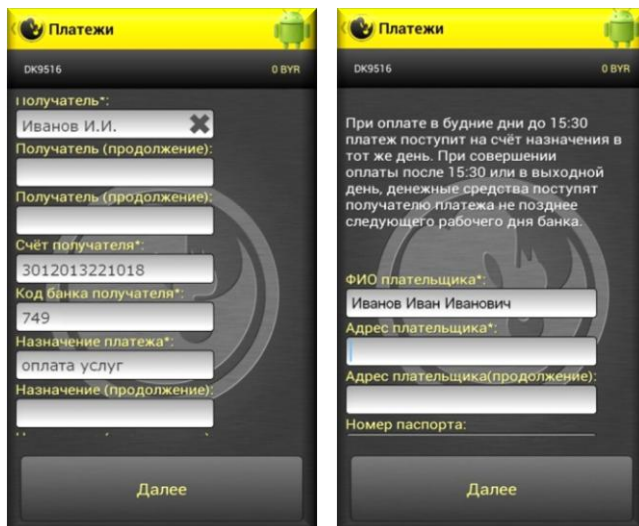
Платежи

DK9516

0 BYR

Получатель*:

Иванов И.И.

Получатель (продолжение):

Получатель (продолжение):

Счёт получателя*:

3012013221018

Код банка получателя*:

749

Назначение платежа*:

оплата услуг

Назначение (продолжение):

Далее

Платежи

DK9516

0 BYR

При оплате в будние дни до 15:30 платеж поступит на счёт назначения в тот же день. При совершении оплаты после 15:30 или в выходной день, денежные средства поступят получателю платежа не позднее следующего рабочего дня банка.

ФИО плательщика*:

Иванов Иван Иванович

Адрес плательщика*:

Адрес плательщика(продолжение):

Номер паспорта:

Далее